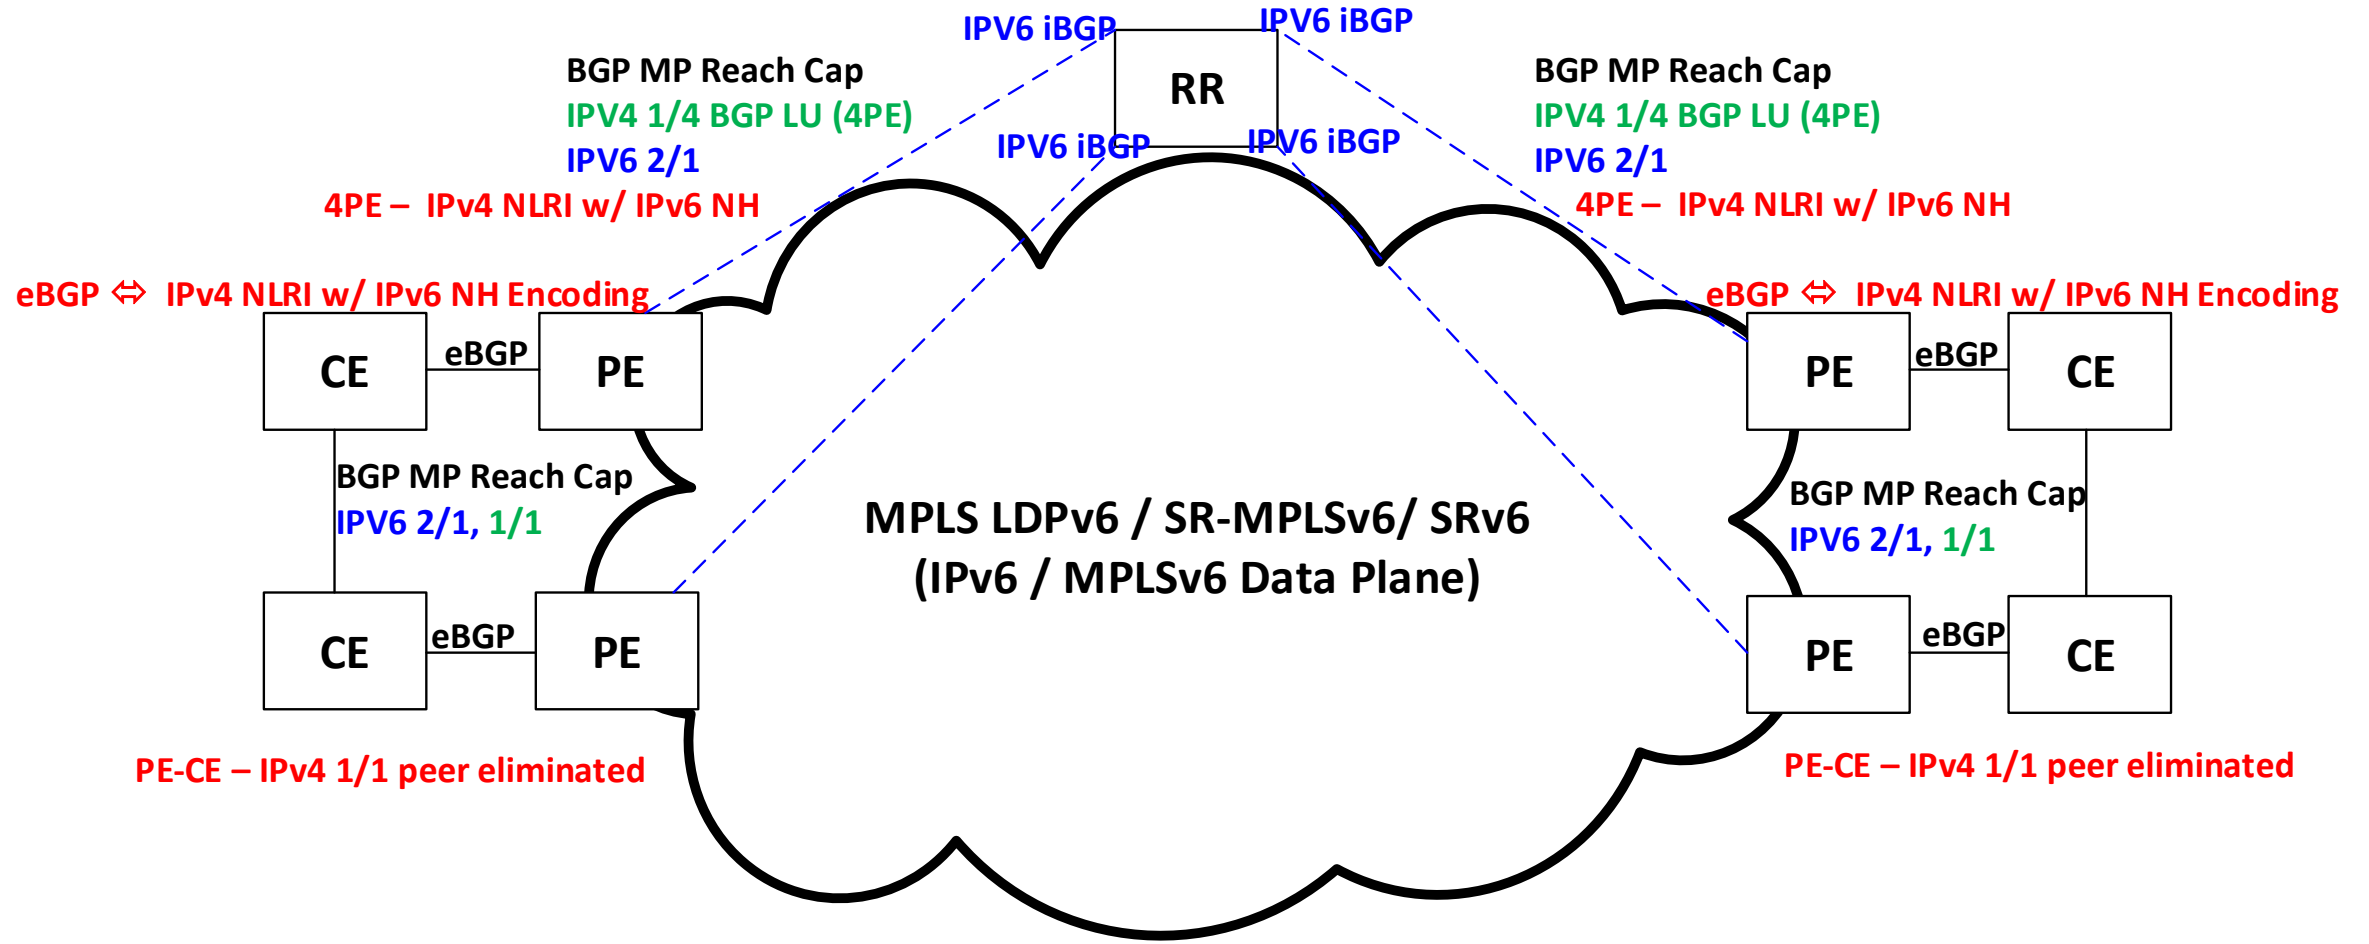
IPV6 iBGP
IPV6 iBGP
RR
IPV6 iBGP
IPV6 iBGP

BGP MP Reach Cap
IPV4 1/4 BGP LU (4PE)
IPV6 2/1
4PE – IPv4 NLRI w/ IPv6 NH

BGP MP Reach Cap
IPV4 1/4 BGP LU (4PE)
IPV6 2/1
4PE – IPv4 NLRI w/ IPv6 NH

eBGP ⇔ IPv4 NLRI w/ IPv6 NH Encoding

eBGP ⇔ IPv4 NLRI w/ IPv6 NH Encoding

CE
eBGP
PE

PE
eBGP
CE

BGP MP Reach Cap
IPV6 2/1, 1/1

MPLS LDPv6 / SR-MPLSv6/ SRv6
(IPv6 / MPLSv6 Data Plane)

BGP MP Reach Cap
IPV6 2/1, 1/1

CE
eBGP
PE

PE
eBGP
CE

PE-CE – IPv4 1/1 peer eliminated

PE-CE – IPv4 1/1 peer eliminated